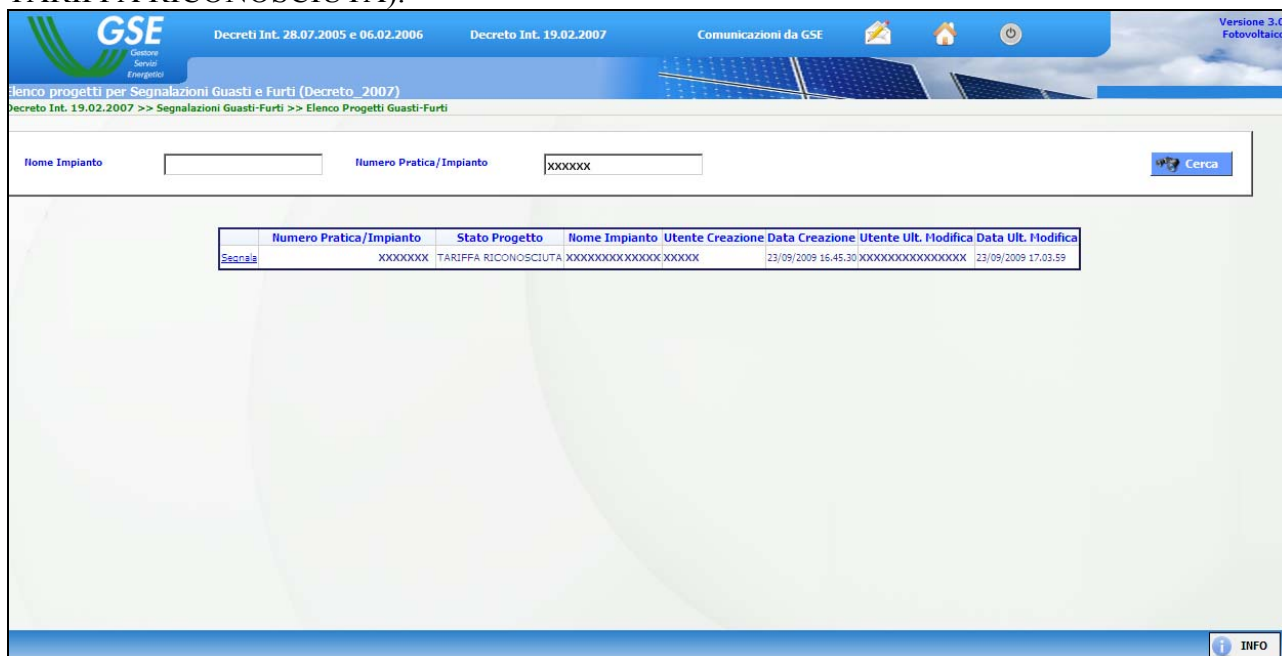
TARIFFA RICONOSCIUTA).

GSE Gestore Servizi Energetici

Decreti Int. 28.07.2005 e 06.02.2006 Decreto Int. 19.02.2007 Comunicazioni da GSE

Versione 3.0 Fotovoltaico

Elenco progetti per Segnalazioni Guasti e Furti (Decreto_2007)

Decreto Int. 19.02.2007 >> Segnalazioni Guasti-Furti >> Elenco Progetti Guasti-Furti

Nome Impianto

Numero Pratica/Impianto XXXXXX

Cerca

| | Numero Pratica/Impianto | Stato Progetto | Nome Impianto | Utente Creazione | Data Creazione | Utente Ult. Modifica | Data Ult. Modifica |
|---|---|---|---|---|---|---|---|
| Segnala | XXXXXXX | TARIFFA RICONOSCIUTA | XXXXXXXXXXXXX | XXXXX | 23/09/2009 16.45.30 | XXXXXXXXXXXXXXX | 23/09/2009 17.03.59 |

INFO